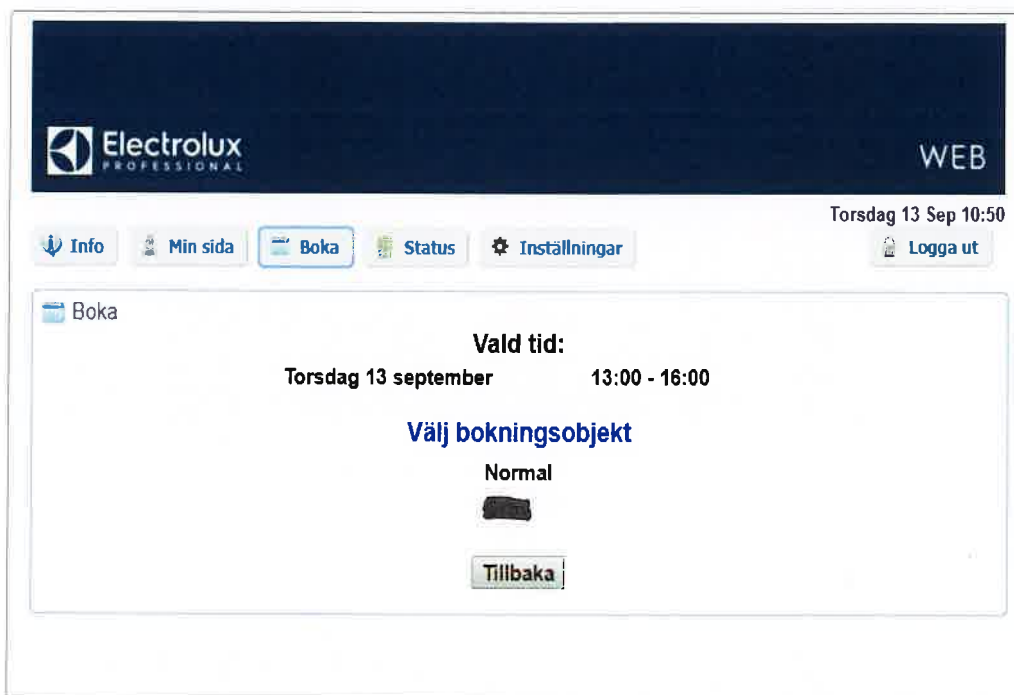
Electrolux
PROFESSIONAL

WEB

Torsdag 13 Sep 10:50

Info | Min sida | Boka | Status | Inställningar | Logga ut

Boka

Vald tid:

Torsdag 13 september 13:00 - 16:00

Välj bokningsobjekt

Normal

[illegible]

Tillbaka